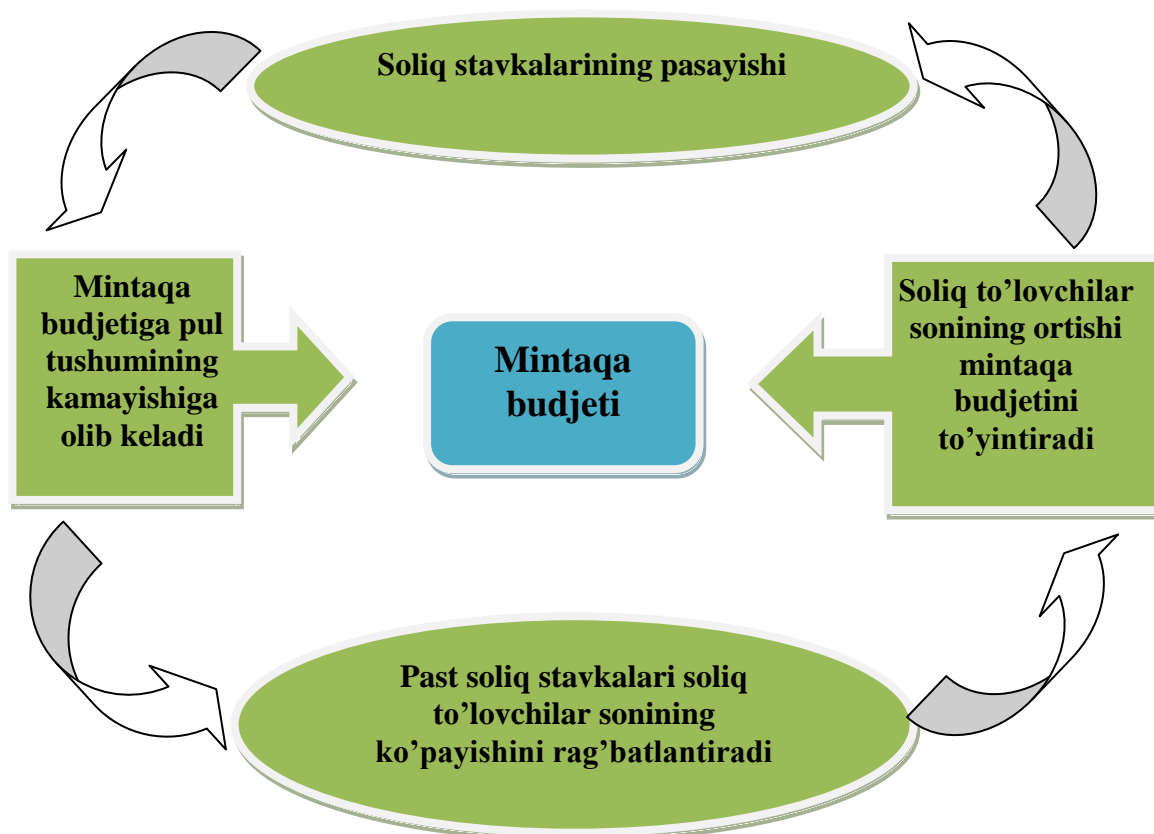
Soliq stavkalarining pasayishi

Mintaqa budjetiga pul tushumining kamayishiga olib keladi

Mintaqa budjeti

Soliq to'lovchilar sonining ortishi mintaqa budjetini to'yintiradi

Past soliq stavkalari soliq to'lovchilar sonining ko'payishini rag'batlantiradi